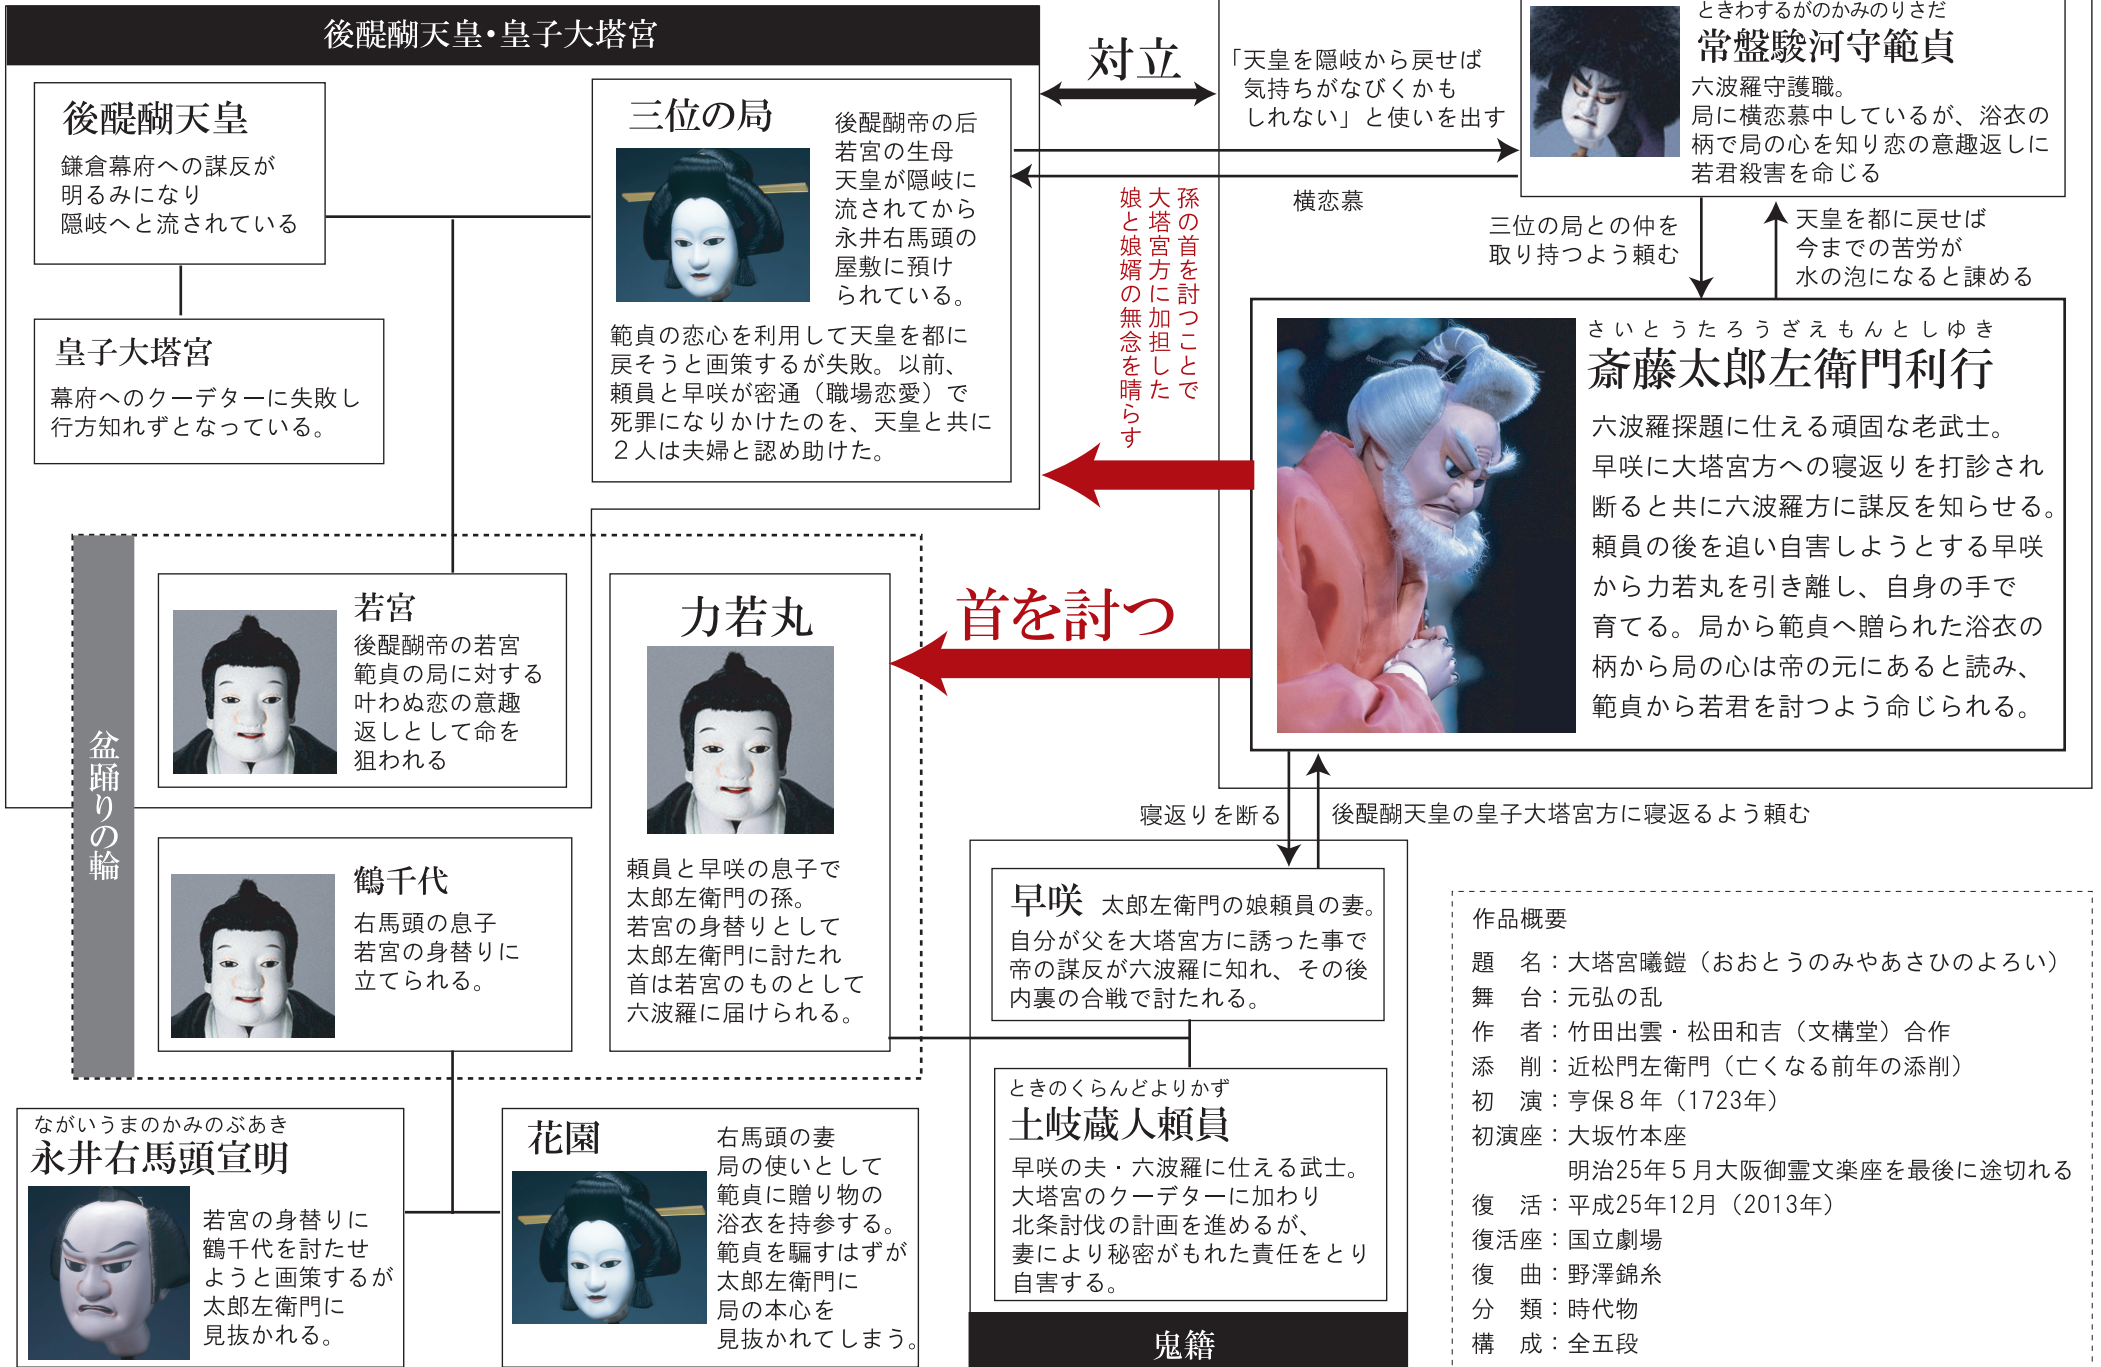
後醍醐天皇・皇子大塔宮

後醍醐天皇
鎌倉幕府への謀反が明るみになり隠岐へと流されている

皇子大塔宮
幕府へのクーデターに失敗し行方知れずとなっている。

三位の局
後醍醐帝の后
若宮の生母
天皇が隠岐に流されてから永井右馬頭の屋敷に預けられている。
範貞の恋心を利用して天皇を都に戻そうと画策するが失敗。以前、頼員と早咲が密通（職場恋愛）で死罪になりかけたのを、天皇と共に２人は夫婦と認め助けた。

対立

「天皇を隠岐から戻せば気持ちがなびくかもしれない」と使いを出す

横恋慕

ときわするがのかみのりさだ
常盤駿河守範貞
六波羅守護職。
局に横恋慕中しているが、浴衣の柄で局の心を知り恋の意趣返しに若君殺害を命じる

三位の局との仲を取り持つよう頼む

天皇を都に戻せば今までの苦労が水の泡になると諫める

孫の首を討つことで大塔宮方に加担した娘と娘婿の無念を晴らす

さいとうたろうざえもんとしゆき
斎藤太郎左衛門利行
六波羅探題に仕える頑固な老武士。
早咲に大塔宮方への寝返りを打診され断ると共に六波羅方に謀反を知らせる。
頼員の後を追い自害しようとする早咲から力若丸を引き離し、自身の手で育てる。局から範貞へ贈られた浴衣の柄から局の心は帝の元にあると読み、範貞から若君を討つよう命じられる。

首を討つ

盆踊りの輪

若宮
後醍醐帝の若宮
範貞の局に対する叶わぬ恋の意趣返しとして命を狙われる

力若丸
頼員と早咲の息子で太郎左衛門の孫。
若宮の身替りとして太郎左衛門に討たれ首は若宮のものとして六波羅に届けられる。

鶴千代
右馬頭の息子
若宮の身替りに立てられる。

寝返りを断る
後醍醐天皇の皇子大塔宮方に寝返るよう頼む

早咲　太郎左衛門の娘頼員の妻。
自分が父を大塔宮方に誘った事で帝の謀反が六波羅に知れ、その後内裏の合戦で討たれる。

ときのくらんどよりかず
土岐蔵人頼員
早咲の夫・六波羅に仕える武士。
大塔宮のクーデターに加わり北条討伐の計画を進めるが、妻により秘密がもれた責任をとり自害する。

鬼籍

ながいうまのかみのぶあき
永井右馬頭宣明
若宮の身替りに鶴千代を討たせようと画策するが太郎左衛門に見抜かれる。

花園
右馬頭の妻
局の使いとして範貞に贈り物の浴衣を持参する。
範貞を騙すはずが太郎左衛門に局の本心を見抜かれてしまう。

作品概要
題　名：大塔宮曦鎧（おおとうのみやあさひのよろい）
舞　台：元弘の乱
作　者：竹田出雲・松田和吉（文構堂）合作
添　削：近松門左衛門（亡くなる前年の添削）
初　演：亨保８年（1723年）
初演座：大坂竹本座
明治25年５月大阪御霊文楽座を最後に途切れる
復　活：平成25年12月（2013年）
復活座：国立劇場
復　曲：野澤錦糸
分　類：時代物
構　成：全五段